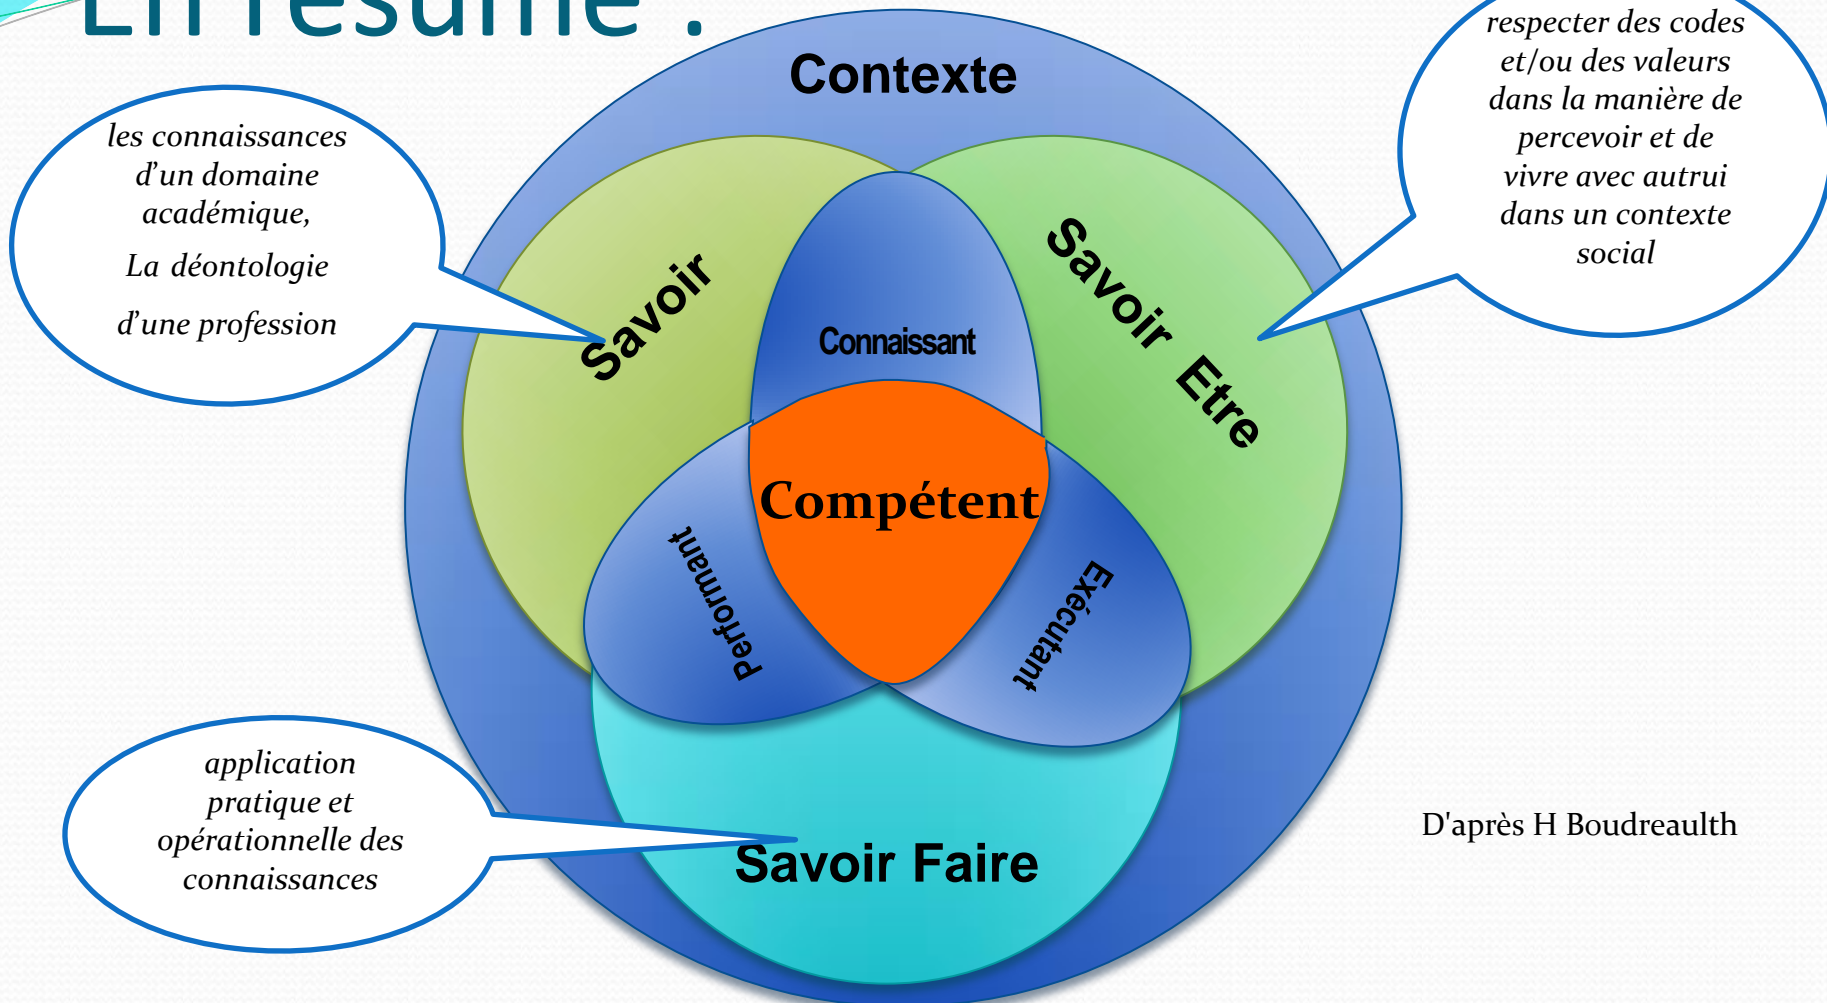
En résumé :

Contexte

les connaissances d'un domaine académique,

La déontologie

d'une profession

respecter des codes et/ou des valeurs dans la manière de percevoir et de vivre avec autrui dans un contexte social

Savoir

Connaissant

Savoir Etre

Compétent

Performant

Exécutant

application pratique et opérationnelle des connaissances

Savoir Faire

D'après H Boudreaulth